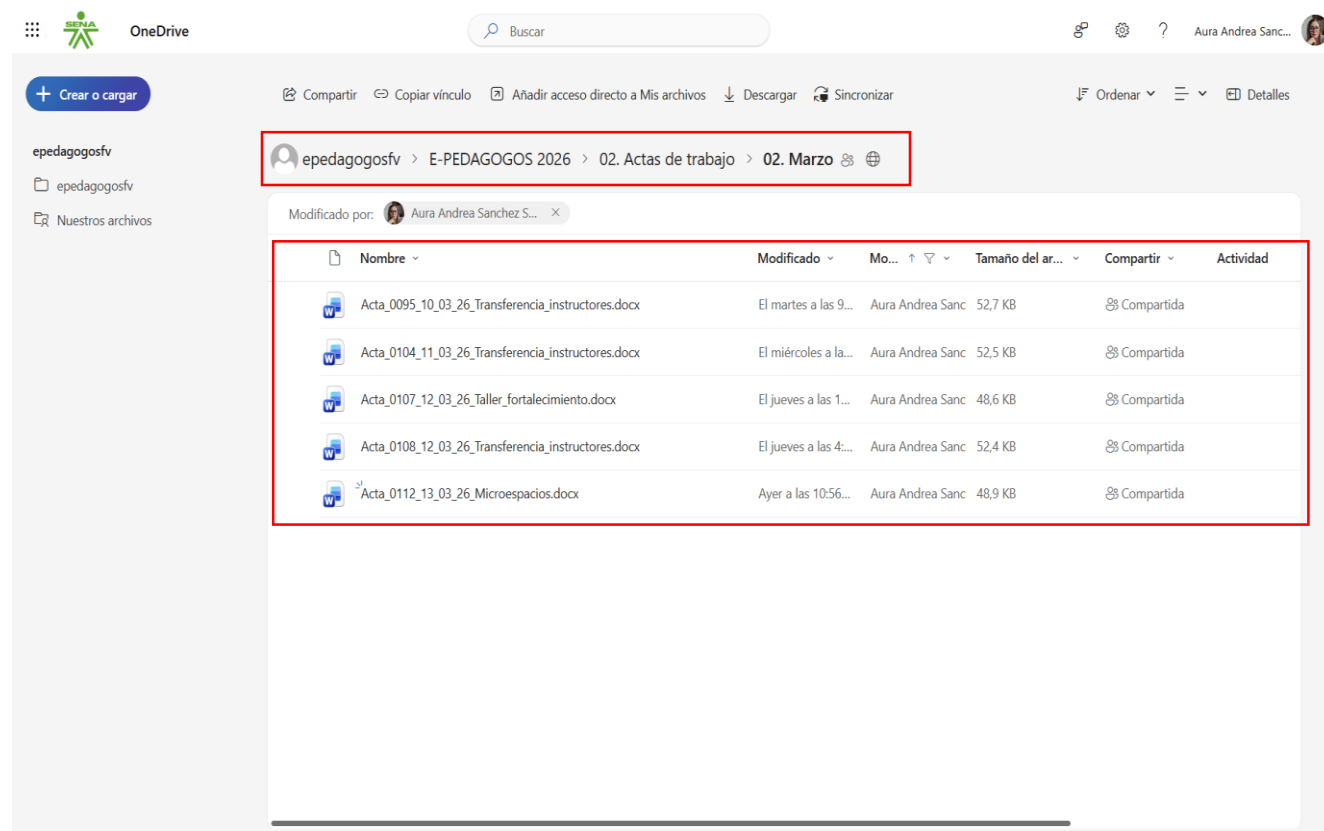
SENA OneDrive

Buscar

Aura Andrea Sanc...

Crear o cargar

Compartir Copiar vínculo Añadir acceso directo a Mis archivos Descargar Sincronizar

Ordenar Detalles

epedagogosfv

epedagogosfv

Nuestros archivos

epedagogosfv > E-PEDAGOGOS 2026 > 02. Actas de trabajo > 02. Marzo

Modificado por: Aura Andrea Sanchez S...

| Nombre | Modificado | Mo... | Tamaño del ar... | Compartir | Actividad |
|---|---|---|---|---|---|
| Acta_0095_10_03_26_Transferencia_instructores.docx | El martes a las 9... | Aura Andrea Sanc | 52,7 KB | Compartida | |
| Acta_0104_11_03_26_Transferencia_instructores.docx | El miércoles a la... | Aura Andrea Sanc | 52,5 KB | Compartida | |
| Acta_0107_12_03_26_Taller_fortalecimiento.docx | El jueves a las 1... | Aura Andrea Sanc | 48,6 KB | Compartida | |
| Acta_0108_12_03_26_Transferencia_instructores.docx | El jueves a las 4:... | Aura Andrea Sanc | 52,4 KB | Compartida | |
| Acta_0112_13_03_26_Microespacios.docx | Ayer a las 10:56... | Aura Andrea Sanc | 48,9 KB | Compartida | |